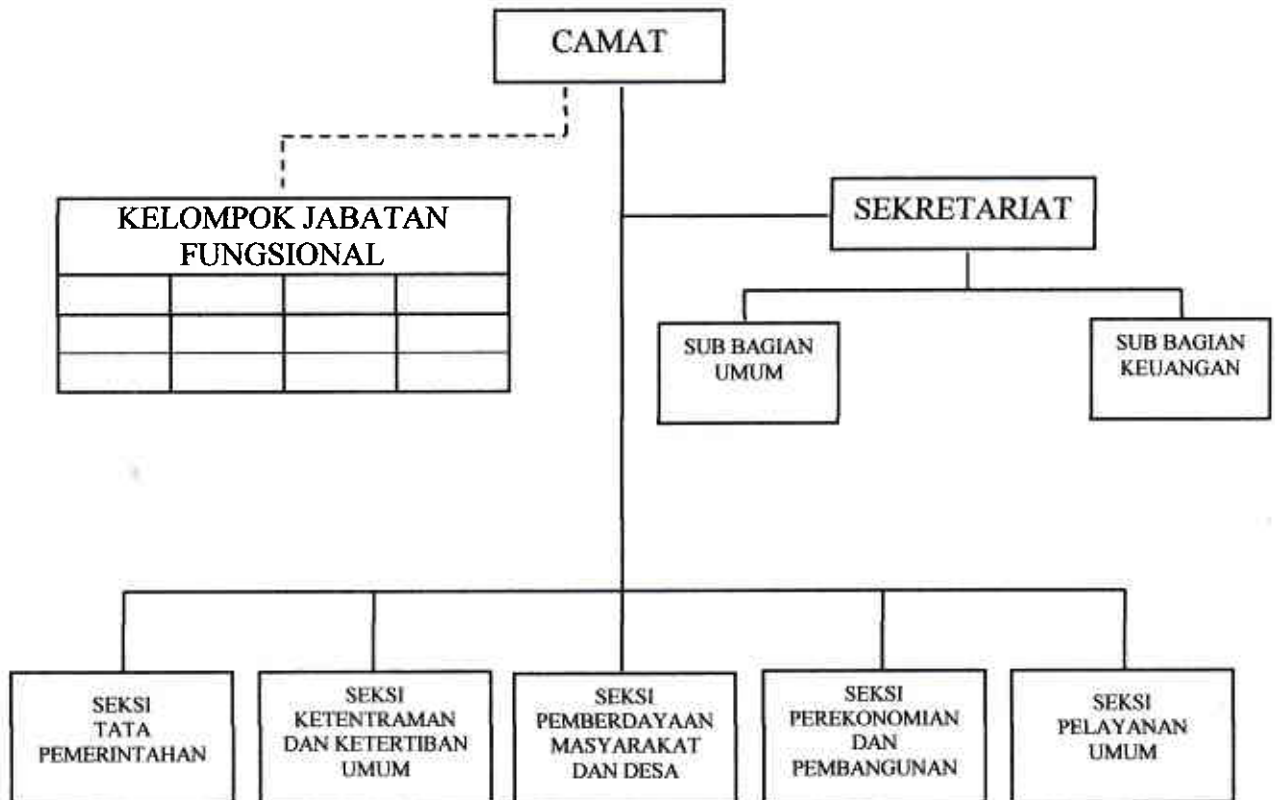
CAMAT

KELOMPOK JABATAN FUNGSIONAL

SEKRETARIAT

SUB BAGIAN UMUM

SUB BAGIAN KEUANGAN

SEKSI TATA PEMERINTAHAN

SEKSI KETENTRAMAN DAN KETERTIBAN UMUM

SEKSI PEMBERDAYAAN MASYARAKAT DAN DESA

SEKSI PEREKONOMIAN DAN PEMBANGUNAN

SEKSI PELAYANAN UMUM